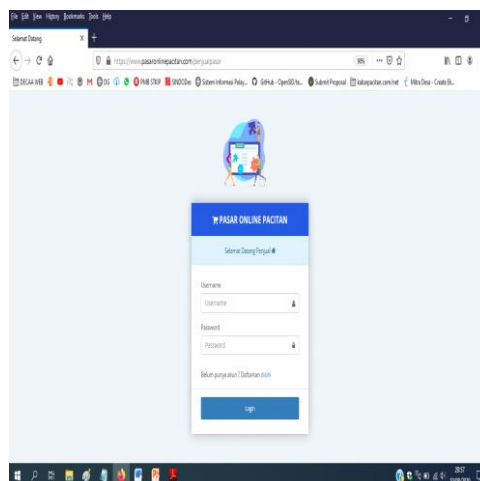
File Edit View History Bookmarks Tools Help

Selamat Datang

https://www.pasaronlinepacitan.com/penjual/pasar

90%

DECAA WEB  DG  PNB STKIP  SINODes  Sistem Informasi Pelay...  GitHub - OpenSID/te...  Submit Proposal  kabarpacitan.com/net  Mitra Desa - Create Bl...

PASAR ONLINE PACITAN

Selamat Datang Penjual

Username

Username

Password

Password

Belum punya akun ? Daftarkan disini

Login

20:17